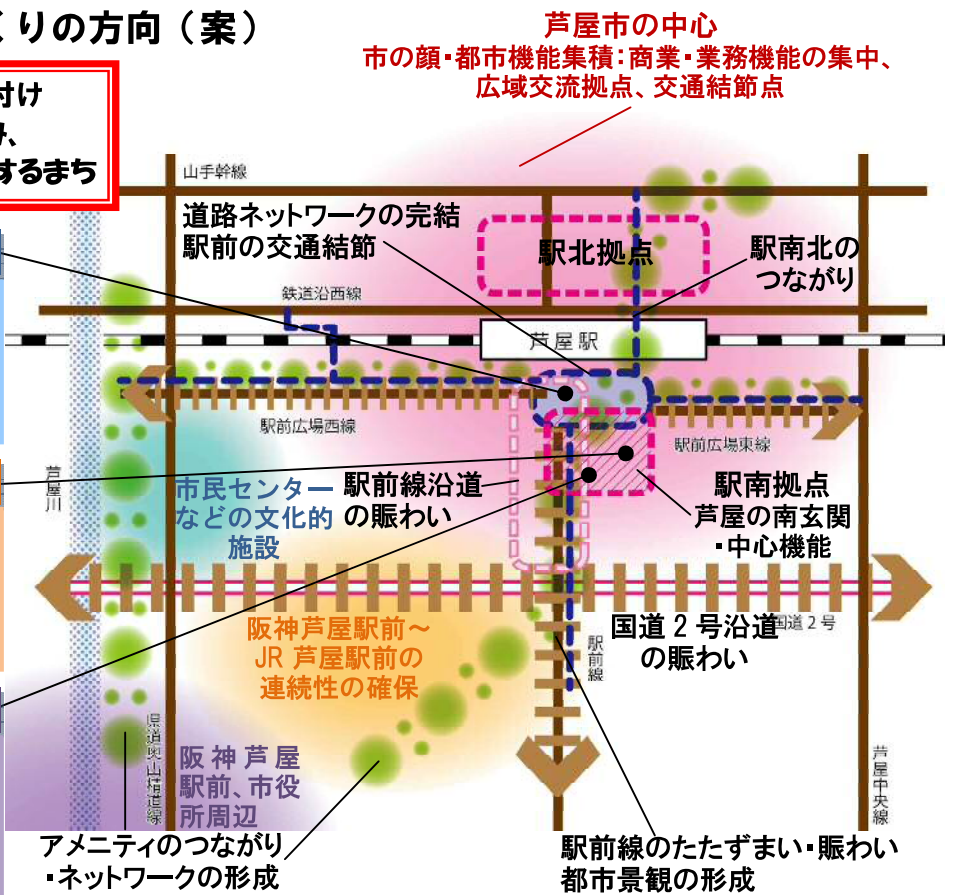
くりの方向（案）

付け
み、
するまち

芦屋市の中心
市の顔・都市機能集積：商業・業務機能の集中、
広域交流拠点、交通結節点

山手幹線

道路ネットワークの完結
駅前の交通結節

駅北拠点

駅南北の
つながり

鉄道沿西線

芦屋駅

駅前広場西線

駅前広場東線

芦屋川

市民センター
などの文化的
施設

駅前線沿道
の賑わい

駅南拠点
芦屋の南玄関
・中心機能

国道２号沿道
の賑わい

国道２号

駅前線

阪神芦屋駅前～
JR 芦屋駅前の
連続性の確保

県道奥山精道線

阪神芦屋
駅前、市役
所周辺

芦屋中央線

アメニティのつながり
・ネットワークの形成

駅前線のたたずまい・賑わい
都市景観の形成